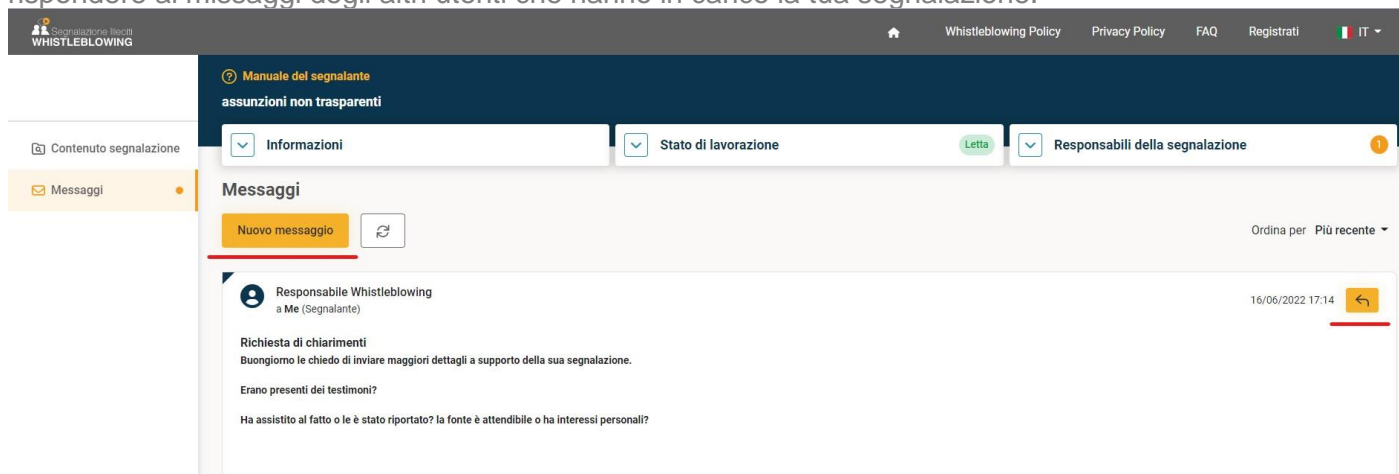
rispondere ai messaggi degli altri utenti che hanno in carico la tua segnalazione.

Segnalazione Illeciti
WHISTLEBLOWING

Whistleblowing Policy Privacy Policy FAQ Registrati IT

Manuale del segnalante
assunzioni non trasparenti

Contenuto segnalazione
Messaggi

Informazioni
Stato di lavorazione Letta
Responsabili della segnalazione 1

Messaggi

Nuovo messaggio

Ordina per Più recente

Responsabile Whistleblowing
a Me (Segnalante)

16/06/2022 17:14

Richiesta di chiarimenti
Buongiorno le chiedo di inviare maggiori dettagli a supporto della sua segnalazione.

Erano presenti dei testimoni?

Ha assistito al fatto o le è stato riportato? la fonte è attendibile o ha interessi personali?